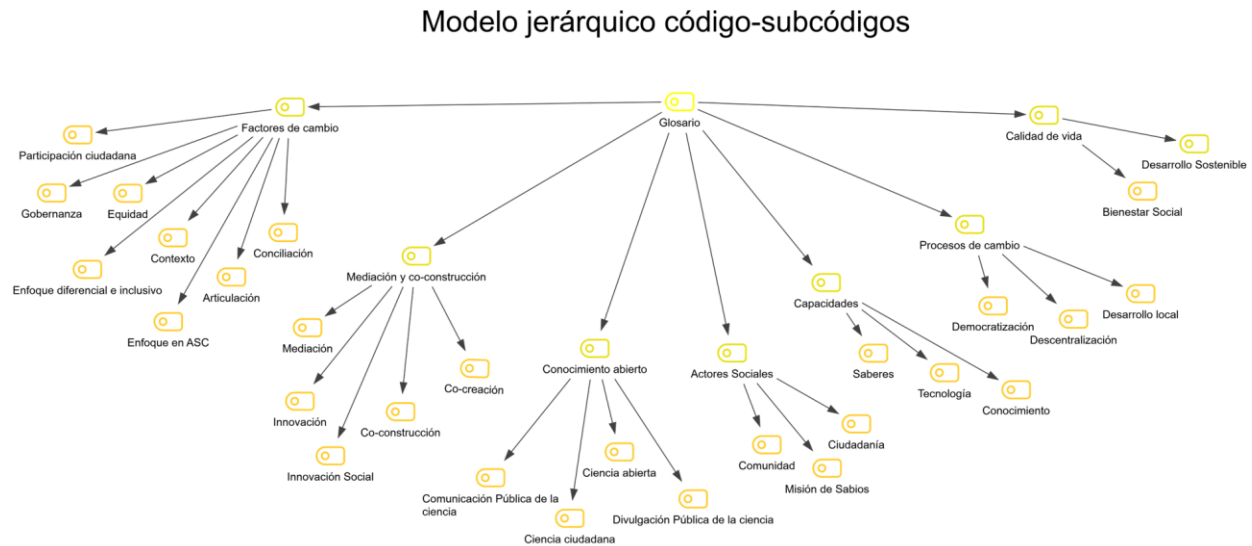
Modelo jerárquico código-subcódigos

Glosario

Factores de cambio
Participación ciudadana
Gobernanza
Equidad
Contexto
Conciliación
Enfoque diferencial e inclusivo
Articulación
Enfoque en ASC

Calidad de vida
Desarrollo Sostenible
Bienestar Social

Procesos de cambio
Democratización
Descentralización
Desarrollo local

Mediación y co-construcción
Mediación
Co-creación
Innovación
Co-construcción
Innovación Social

Conocimiento abierto
Ciencia abierta
Comunicación Pública de la ciencia
Divulgación Pública de la ciencia
Ciencia ciudadana

Actores Sociales
Ciudadanía
Comunidad
Misión de Sabios

Capacidades
Saberes
Tecnología
Conocimiento